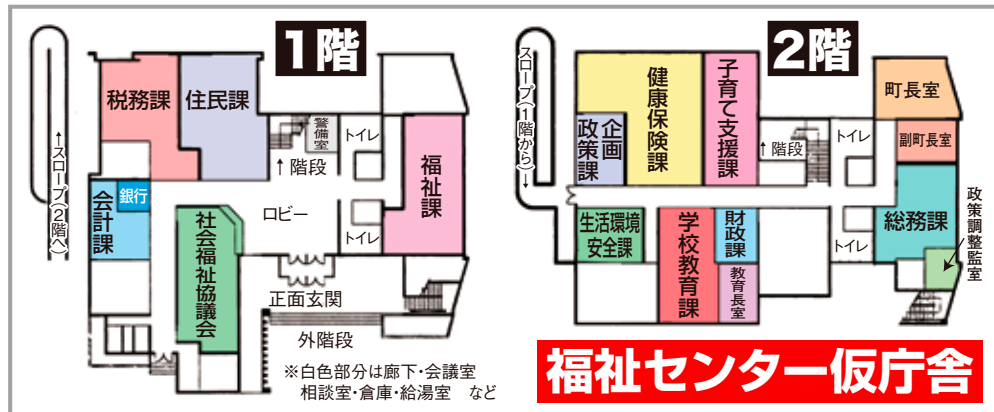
1階

税務課
住民課
警備室
トイレ
↑階段
福祉課
↑スロープ(2階へ)
銀行
会計課
社会福祉協議会
ロビー
トイレ
正面玄関
外階段
※白色部分は廊下・会議室 相談室・倉庫・給湯室 など

2階

スロープ(1階から)↓
政策課
企画
健康保険課
子育て支援課
町長室
↑階段
トイレ
副町長室
生活環境安全課
学校教育課
財政課
教育長室
総務課
政策調整監室
トイレ

福祉センター仮庁舎